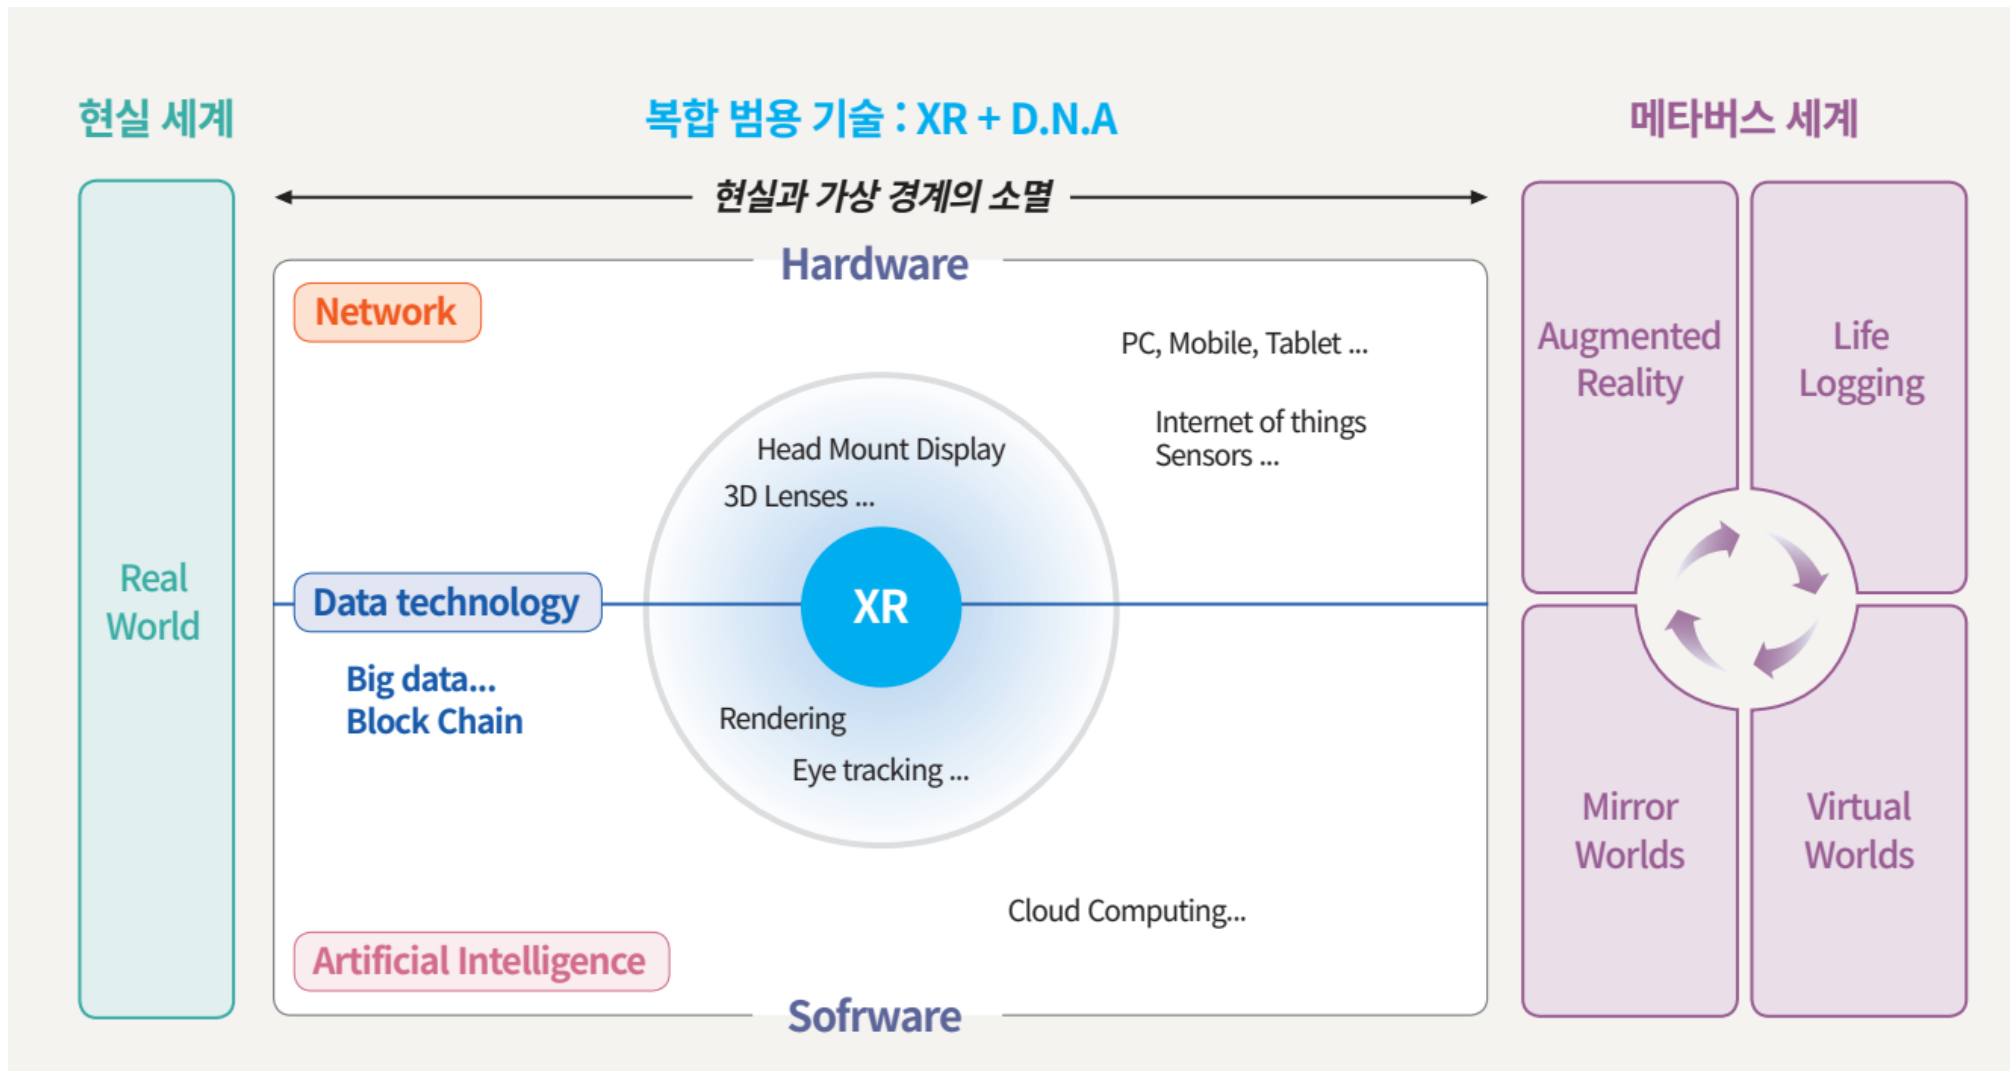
현실 세계

복합 범용 기술 : XR + D.N.A

메타버스 세계

현실과 가상 경계의 소멸

Real World

Hardware

Network

PC, Mobile, Tablet ...

Internet of things
Sensors ...

Head Mount Display

3D Lenses ...

Data technology

XR

Big data...
Block Chain

Rendering

Eye tracking ...

Cloud Computing...

Artificial Intelligence

Sofrware

Augmented Reality

Life Logging

Mirror Worlds

Virtual Worlds